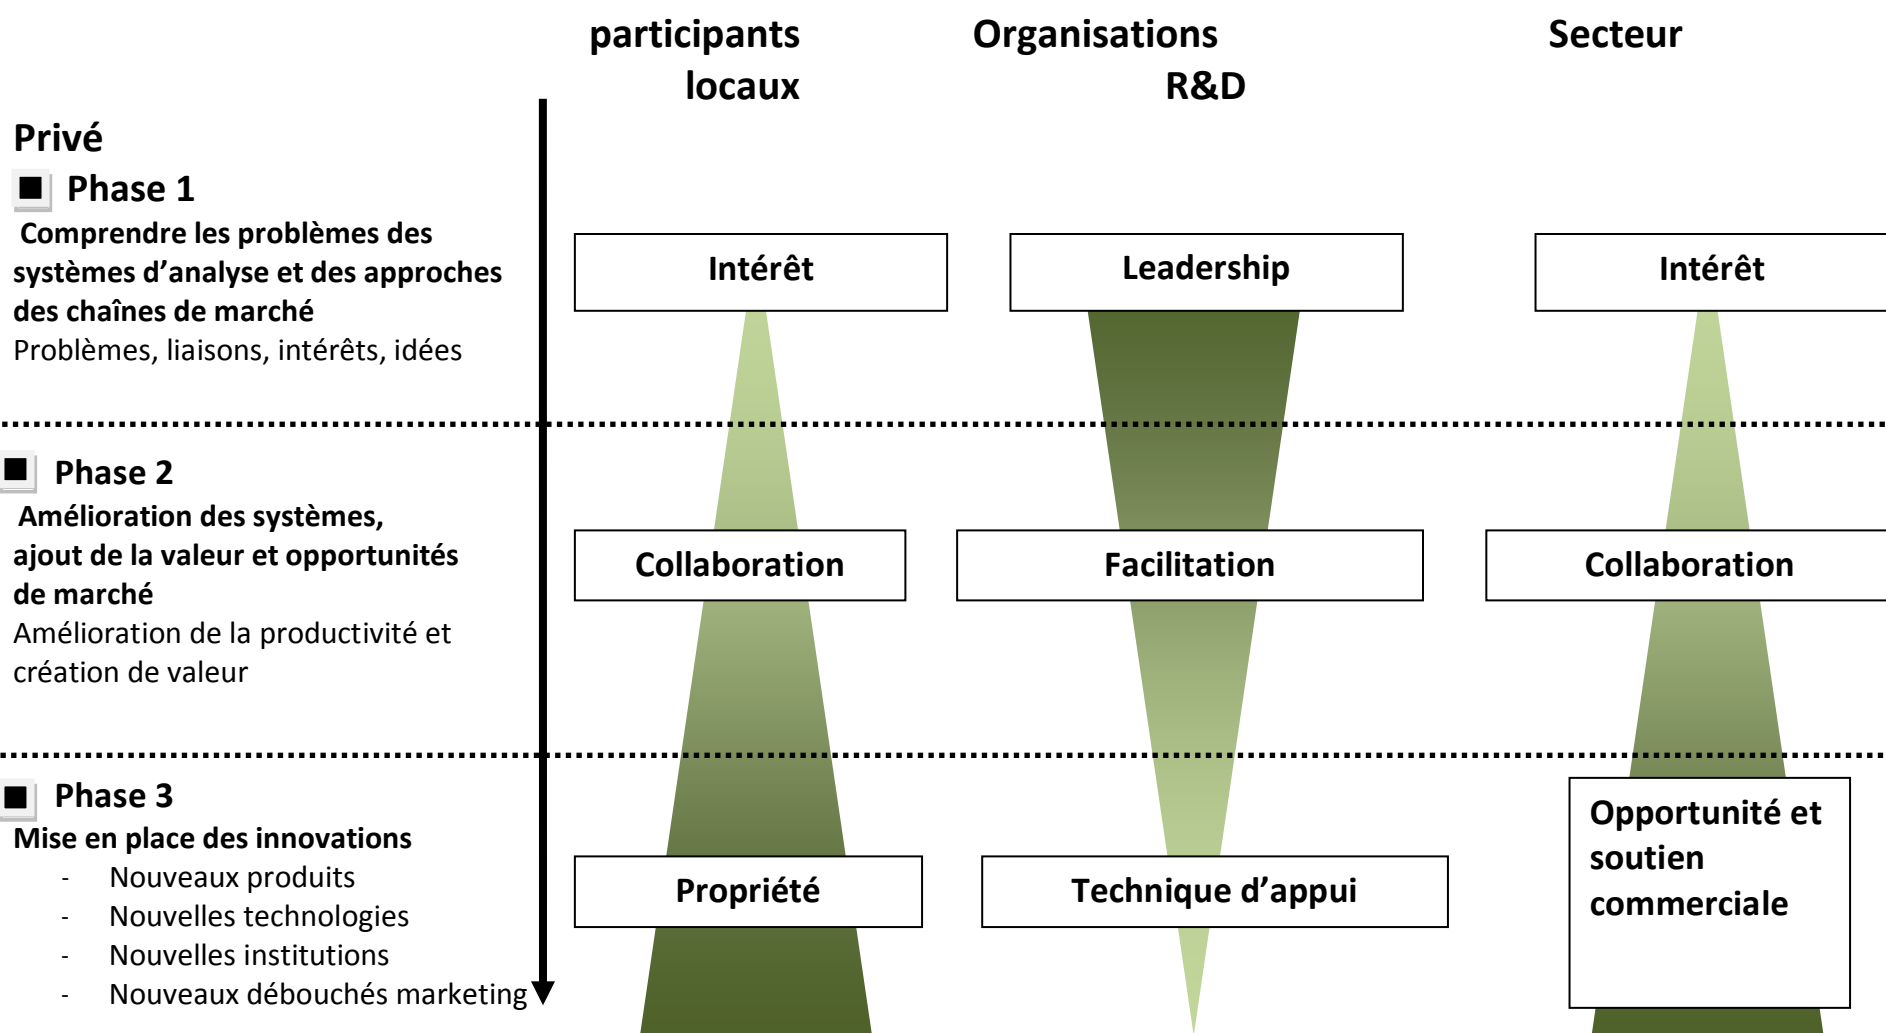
participants locaux

Organisations R&D

Secteur

Privé

Phase 1

Comprendre les problèmes des systèmes d'analyse et des approches des chaînes de marché

Problèmes, liaisons, intérêts, idées

Intérêt

Leadership

Intérêt

Phase 2

Amélioration des systèmes, ajout de la valeur et opportunités de marché

Amélioration de la productivité et création de valeur

Collaboration

Facilitation

Collaboration

Phase 3

Mise en place des innovations

- Nouveaux produits
- Nouvelles technologies
- Nouvelles institutions
- Nouveaux débouchés marketing

Propriété

Technique d'appui

Opportunité et soutien commerciale